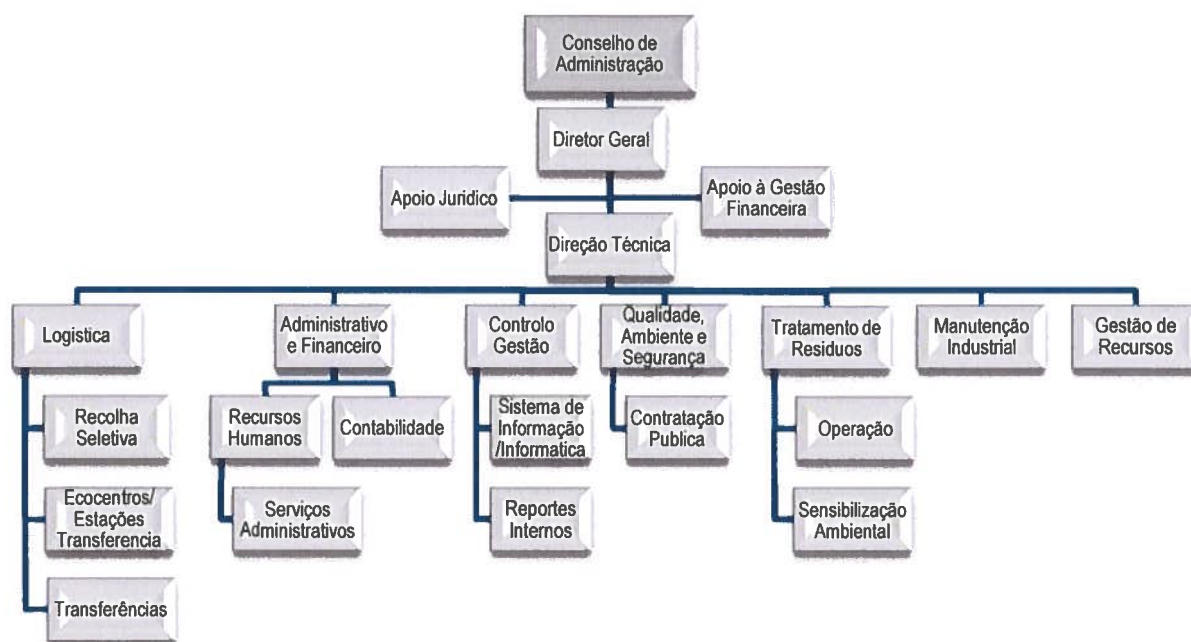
Conselho de Administração

Diretor Geral

Apoio Juridico

Apoio à Gestão Financeira

Direção Técnica

Logistica

Recolha Seletiva

Ecocentros/ Estações Transferencia

Transferências

Administrativo e Financeiro

Recursos Humanos

Contabilidade

Serviços Administrativos

Controlo Gestão

Sistema de Informação /Informatica

Reportes Internos

Qualidade, Ambiente e Segurança

Contratação Publica

Tratamento de Residuos

Operação

Sensibilização Ambiental

Manutenção Industrial

Gestão de Recursos